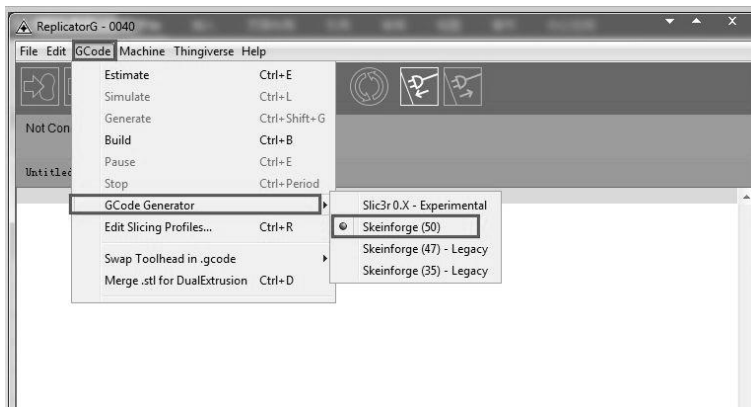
ReplicatorG - 0040

File Edit GCode Machine Thingiverse Help

Not Con

Untitled

Estimate Ctrl+E
Simulate Ctrl+L
Generate Ctrl+Shift+G
Build Ctrl+B
Pause Ctrl+E
Stop Ctrl+Period
GCode Generator
Edit Slicing Profiles... Ctrl+R
Swap Toolhead in .gcode
Merge .stl for DualExtrusion Ctrl+D

Slic3r 0.X - Experimental
Skeinforge (50)
Skeinforge (47) - Legacy
Skeinforge (35) - Legacy